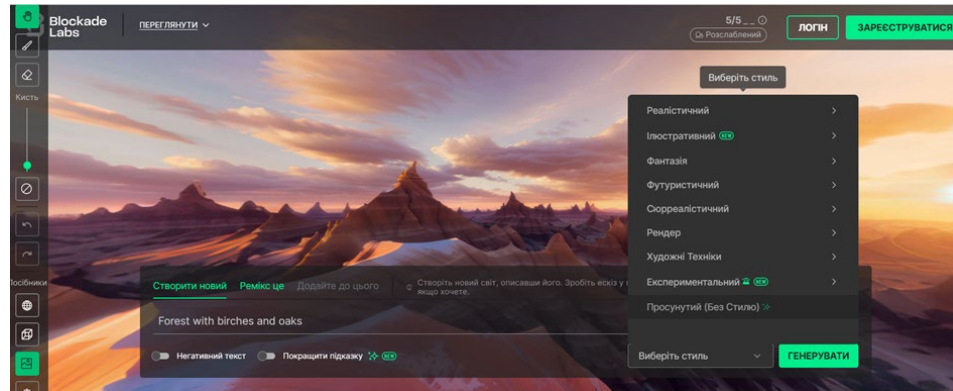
Blockade Labs

ПЕРЕГЛЯНУТИ

5/5
Розслаблений

ЛОГІН

ЗАРЕЄСТРУВАТИСЯ

Кисть

Посібники

Виберіть стиль

Реалістичний
Ілюстративний NEW
Фантазія
Футуристичний
Сюрреалістичний
Рендер
Художні Техніки
Експериментальний NEW
Просунутий (Без Стилю)

Створити новий
Ремікс це
Додайте до цього

Створіть новий світ, описавши його. Зробіть ескіз у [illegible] якщо хочете.

Forest with birches and oaks

Негативний текст
Покращити підказку NEW

Виберіть стиль

ГЕНЕРУВАТИ